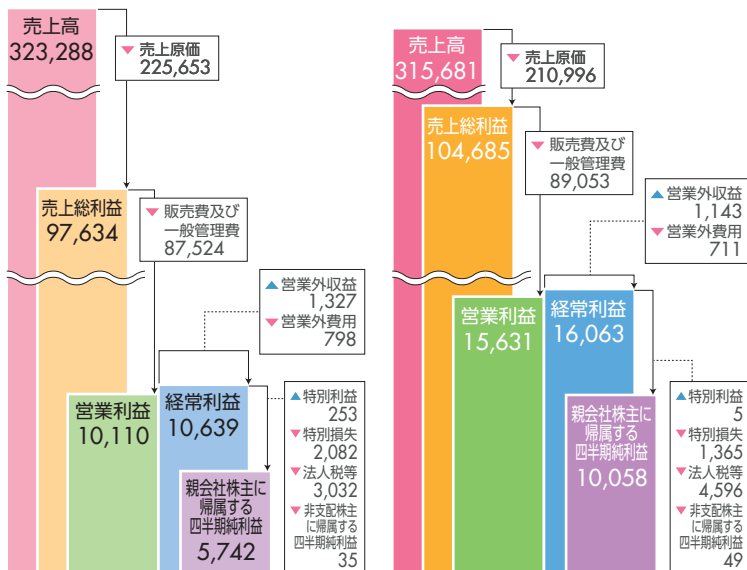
売上高
323,288

▼売上原価
225,653

売上総利益
97,634

▼販売費及び
一般管理費
87,524

▲営業外収益
1,327
▼営業外費用
798

営業利益
10,110

経常利益
10,639

▲特別利益
253
▼特別損失
2,082
▼法人税等
3,032
▼非支配株主
に帰属する
四半期純利益
35

親会社株主に
帰属する
四半期純利益
5,742

売上高
315,681

▼売上原価
210,996

売上総利益
104,685

▼販売費及び
一般管理費
89,053

▲営業外収益
1,143
▼営業外費用
711

営業利益
15,631

経常利益
16,063

▲特別利益
5
▼特別損失
1,365
▼法人税等
4,596
▼非支配株主
に帰属する
四半期純利益
49

親会社株主に
帰属する
四半期純利益
10,058